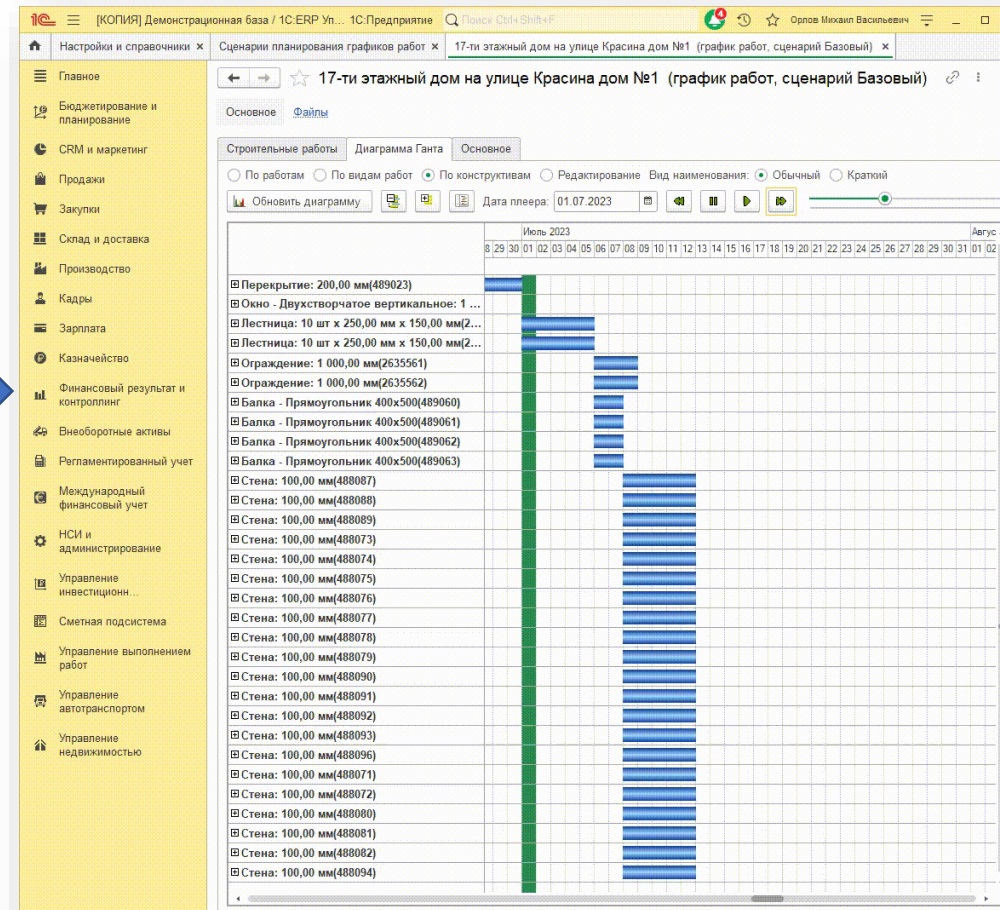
1С [КОПИЯ] Демонстрационная база / 1С:ERP Уп... 1С:Предприятие Поиск Ctrl+Shift+F 4 Орлов Михаил Васильевич

Настройки и справочники × Сценарии планирования графиков работ × 17-ти этажный дом на улице Красина дом №1 (график работ, сценарий Базовый) ×

Главное
Бюджетирование и планирование
CRM и маркетинг
Продажи
Закупки
Склад и доставка
Производство
Кадры
Зарплата
Казначейство
Финансовый результат и контроллинг
Внеоборотные активы
Регламентированный учет
Международный финансовый учет
НСИ и администрирование
Управление инвестицион...
Сметная подсистема
Управление выполнением работ
Управление автотранспортом
Управление недвижимостью

17-ти этажный дом на улице Красина дом №1 (график работ, сценарий Базовый)

Основное Файлы

Строительные работы Диаграмма Ганта Основное

По работам По видам работ По конструктивам Редактирование Вид наименования: Обычный Краткий

Обновить диаграмму Дата плеера: 01.07.2023

Июль 2023 Авгус
8 29 30 01 02 03 04 05 06 07 08 09 10 11 12 13 14 15 16 17 18 19 20 21 22 23 24 25 26 27 28 29 30 31 01 02

Перекрытие: 200,00 мм(489023)
Окно - Двухстворчатое вертикальное: 1 ...
Лестница: 10 шт x 250,00 мм x 150,00 мм(2...
Лестница: 10 шт x 250,00 мм x 150,00 мм(2...
Ограждение: 1 000,00 мм(2635561)
Ограждение: 1 000,00 мм(2635562)
Балка - Прямоугольник 400x500(489060)
Балка - Прямоугольник 400x500(489061)
Балка - Прямоугольник 400x500(489062)
Балка - Прямоугольник 400x500(489063)
Стена: 100,00 мм(488087)
Стена: 100,00 мм(488088)
Стена: 100,00 мм(488089)
Стена: 100,00 мм(488073)
Стена: 100,00 мм(488074)
Стена: 100,00 мм(488075)
Стена: 100,00 мм(488076)
Стена: 100,00 мм(488077)
Стена: 100,00 мм(488078)
Стена: 100,00 мм(488079)
Стена: 100,00 мм(488090)
Стена: 100,00 мм(488091)
Стена: 100,00 мм(488092)
Стена: 100,00 мм(488093)
Стена: 100,00 мм(488096)
Стена: 100,00 мм(488071)
Стена: 100,00 мм(488072)
Стена: 100,00 мм(488080)
Стена: 100,00 мм(488081)
Стена: 100,00 мм(488082)
Стена: 100,00 мм(488094)